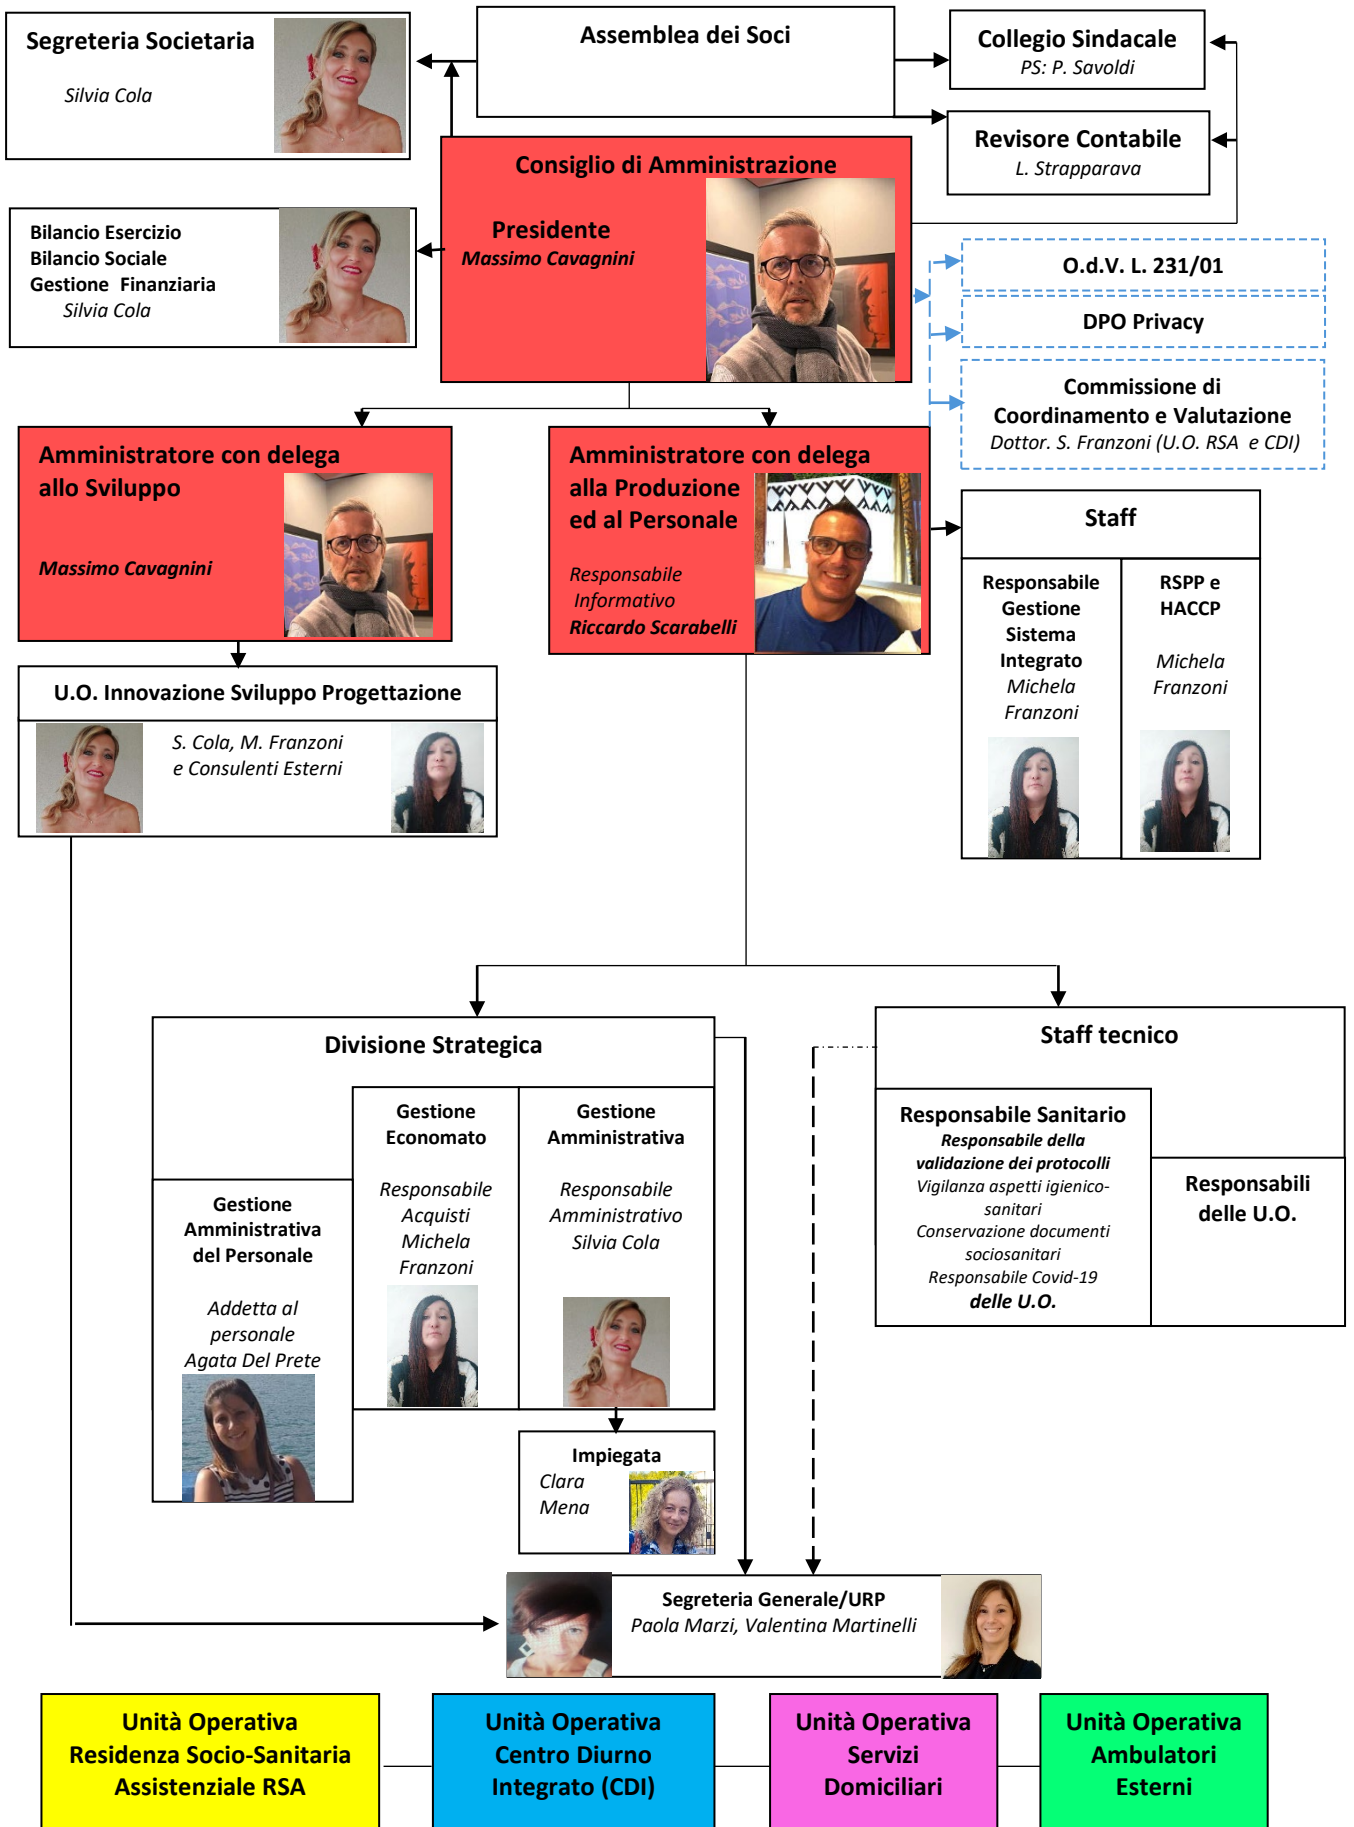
Segreteria Societaria
Silvia Cola

Assemblea dei Soci

Collegio Sindacale
PS: P. Savoldi

Revisore Contabile
L. Strapparava

Consiglio di Amministrazione
Presidente
Massimo Cavagnini

Bilancio Esercizio
Bilancio Sociale
Gestione Finanziaria
Silvia Cola

O.d.V. L. 231/01

DPO Privacy

Commissione di Coordinamento e Valutazione
Dottor. S. Franzoni (U.O. RSA e CDI)

Amministratore con delega allo Sviluppo
Massimo Cavagnini

Amministratore con delega alla Produzione ed al Personale
Responsabile Informativo
Riccardo Scarabelli

Staff

Responsabile Gestione Sistema Integrato
Michela Franzoni

RSPP e HACCP
Michela Franzoni

U.O. Innovazione Sviluppo Progettazione
S. Cola, M. Franzoni e Consulenti Esterni

Divisione Strategica

Gestione Economato
Responsabile Acquisti
Michela Franzoni

Gestione Amministrativa
Responsabile Amministrativo
Silvia Cola

Gestione Amministrativa del Personale
Addetta al personale
Agata Del Prete

Impiegata
Clara Mena

Staff tecnico

Responsabile Sanitario
Responsabile della validazione dei protocolli
Vigilanza aspetti igienico-sanitari
Conservazione documenti sociosanitari
Responsabile Covid-19
delle U.O.

Responsabili delle U.O.

Segreteria Generale/URP
Paola Marzi, Valentina Martinelli

Unità Operativa Residenza Socio-Sanitaria Assistenziale RSA

Unità Operativa Centro Diurno Integrato (CDI)

Unità Operativa Servizi Domiciliari

Unità Operativa Ambulatori Esterni